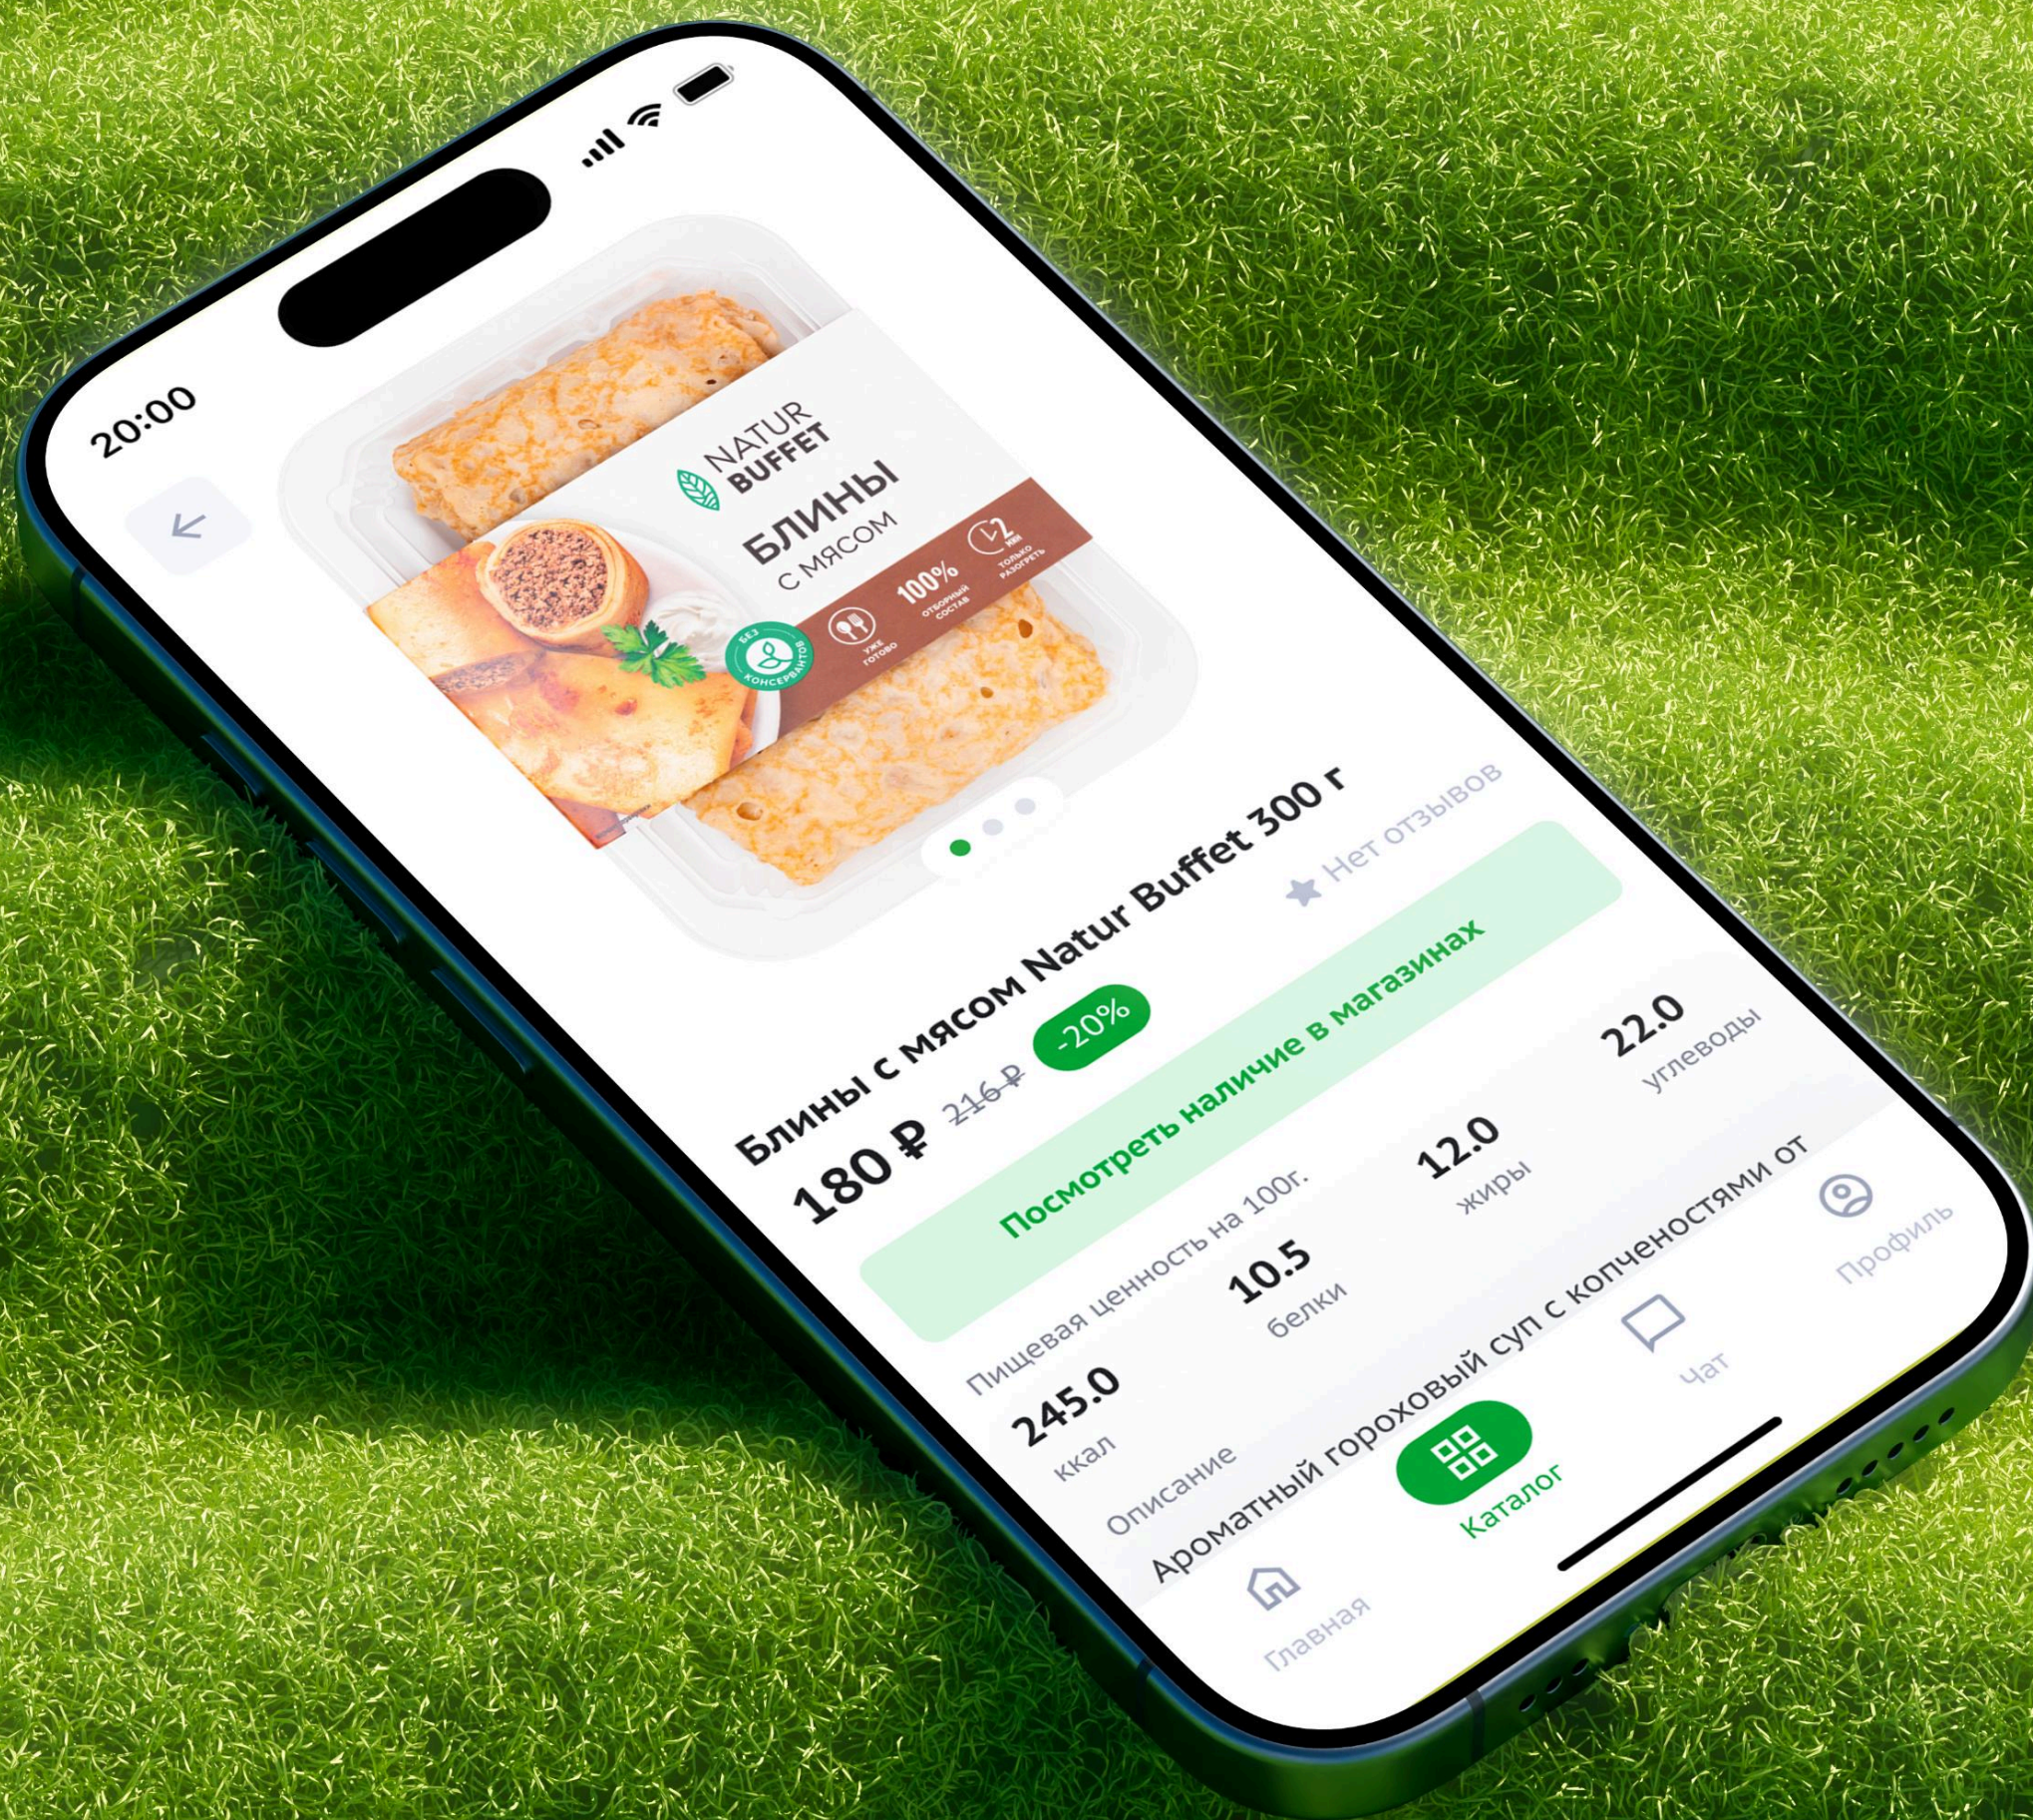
20:00

NATUR BUFFET

БЛИНЫ С МЯСОМ

БЕЗ КОНСЕРВАНТОВ

УЖЕ ГОТОВО

100% ОТБОРНЫЙ СОСТАВ

2 МИН ТОЛЬКО РАЗОГРЕТЬ

Блины с мясом Natur Buffet 300 г

Нет отзывов

180 ₽ 216 ₽ -20%

Посмотреть наличие в магазинах

Пищевая ценность на 100г.

245.0 ккал

10.5 белки

12.0 жиры

22.0 углеводы

Описание

Ароматный гороховый суп с копченостями от

Главная

Каталог

Чат

Профиль